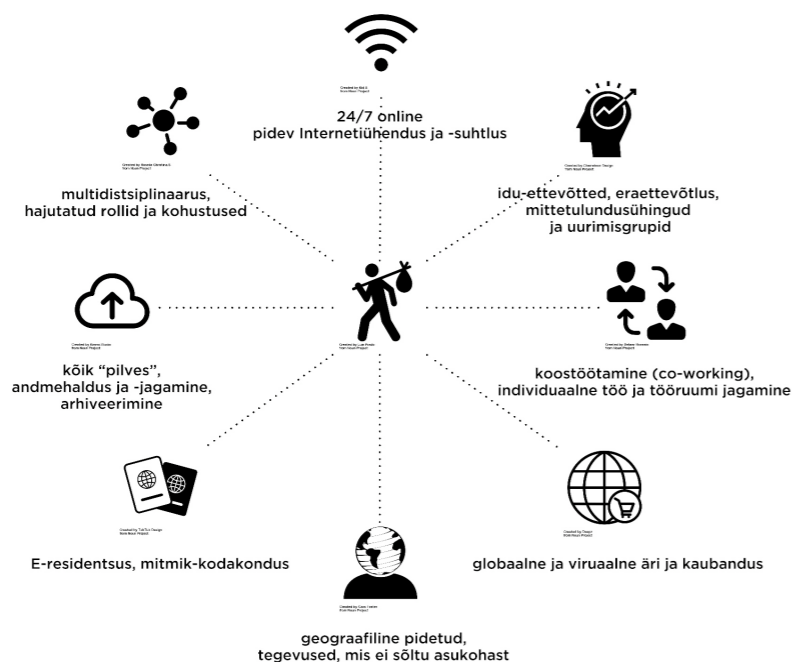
24/7 online
pidev Internetiühendus ja -suhtlus

multidistsiplinaarus,
hajutatud rollid ja kohustused

idu-ettevõtted, eraettevõtlus,
mittetulundusühingud
ja uurimisgrupid

kõik "pilves",
andmehaldus ja -jagamine,
arhiveerimine

koostöötamine (co-working),
individuaalne töö ja tööruumi jagamine

E-residentsus, mitmik-kodakondus

globaalne ja viruaalne äri ja kaubandus

geograafiline pidetud,
tegevused, mis ei sõltu asukohast